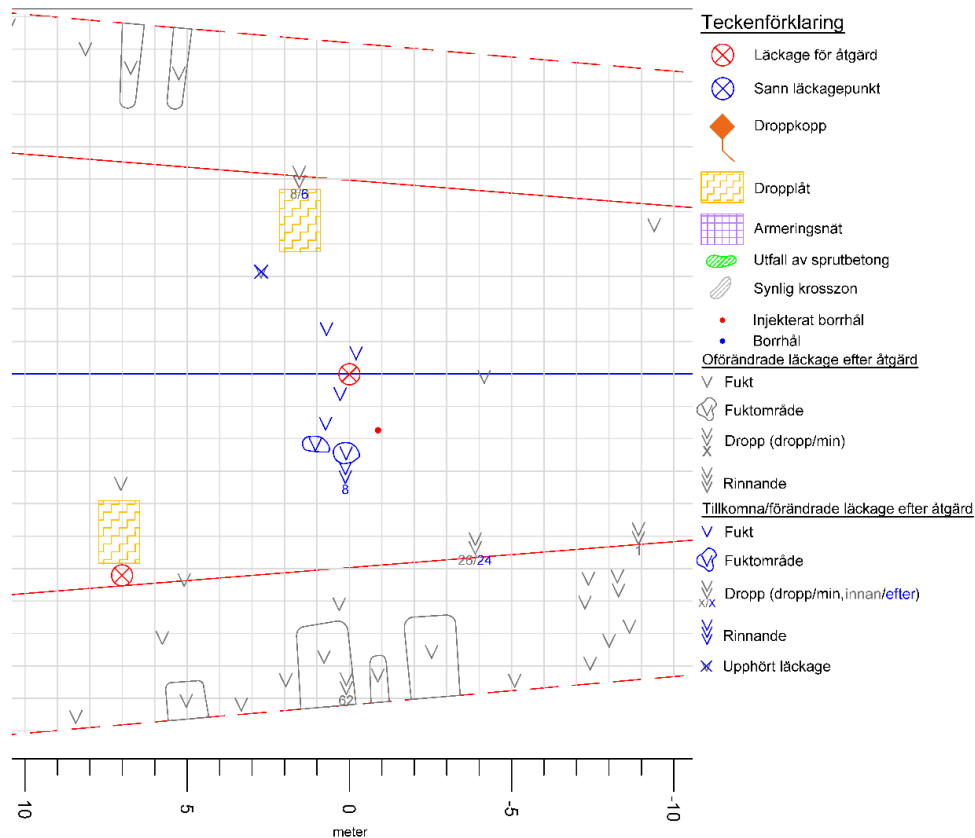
Teckenförklaring
Läckage för åtgärd
Sann läckagepunkt
Droppkopp
Dropplåt
Armeringsnät
Utfall av sprutbetong
Synlig krosszon
Injekterat borrhål
Borrhål
Oförändrade läckage efter åtgärd
Fukt
Fuktområde
Dropp (dropp/min)
Rinnande
Tillkomna/förändrade läckage efter åtgärd
Fukt
Fuktområde
Dropp (dropp/min, innan/efter)
Rinnande
Upphört läckage

8/8
8
28/24
1
62
x/x

10
5
0
-5
-10
meter